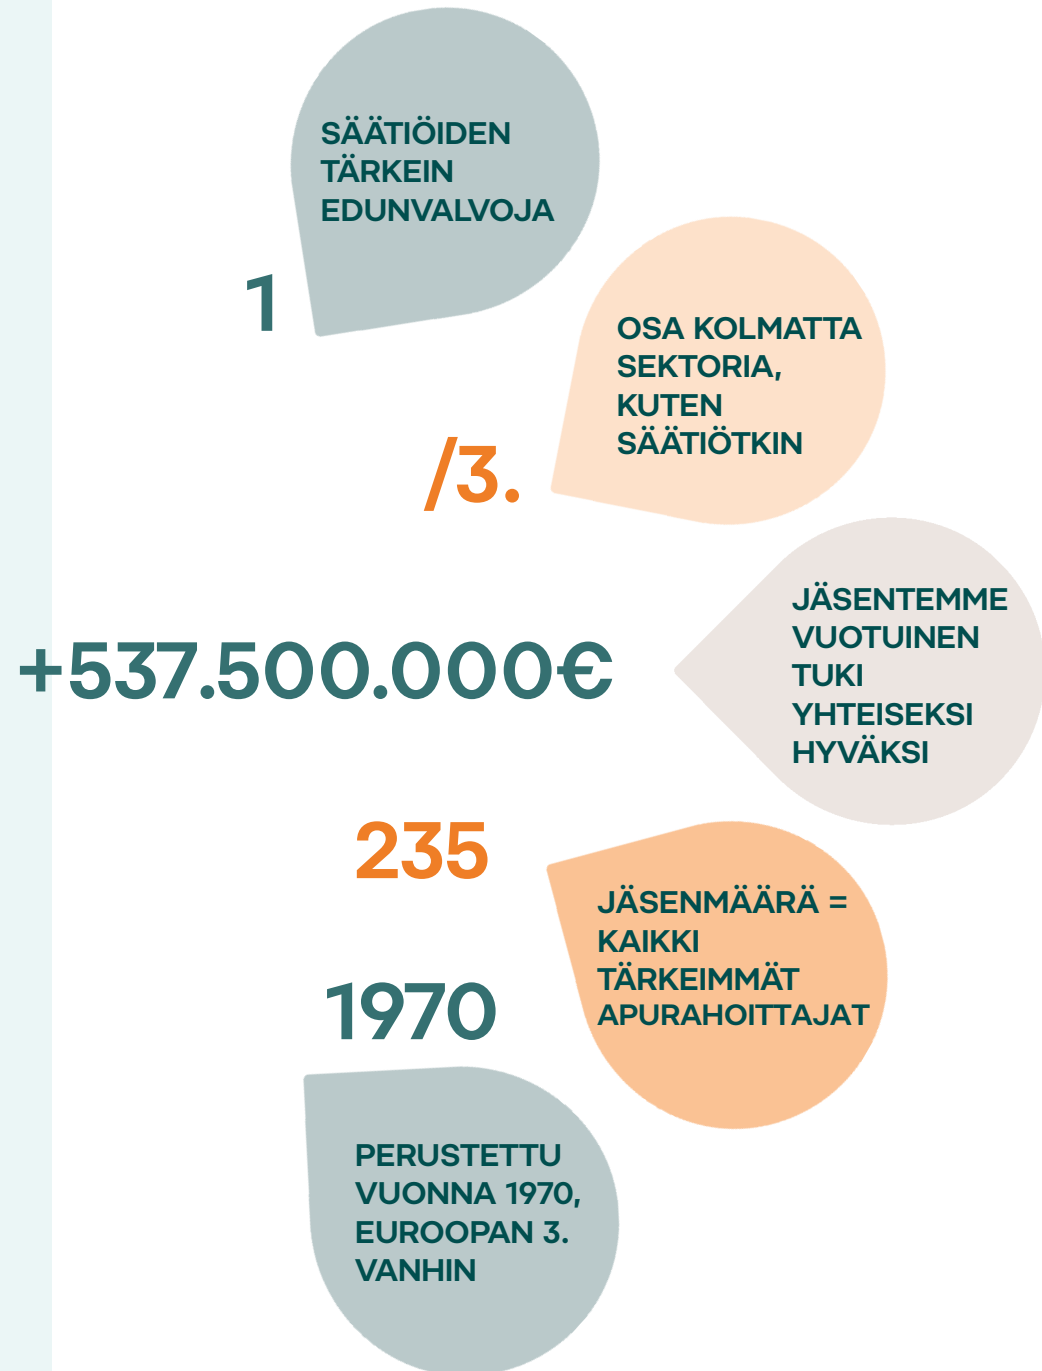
SÄÄTIÖIDEN TÄRKEIN EDUNVALVOJA

1

OSA KOLMATTA SEKTORIA, KUTEN SÄÄTIÖTKIN

/3.

+537.500.000€

JÄSENTEMME VUOTUINEN TUKI YHTEISEKSI HYVÄKSI

235

JÄSENMÄÄRÄ = KAIKKI TÄRKEIMMÄT APURAHOITTAJAT

1970

PERUSTETTU VUONNA 1970, EUROOPAN 3. VANHIN